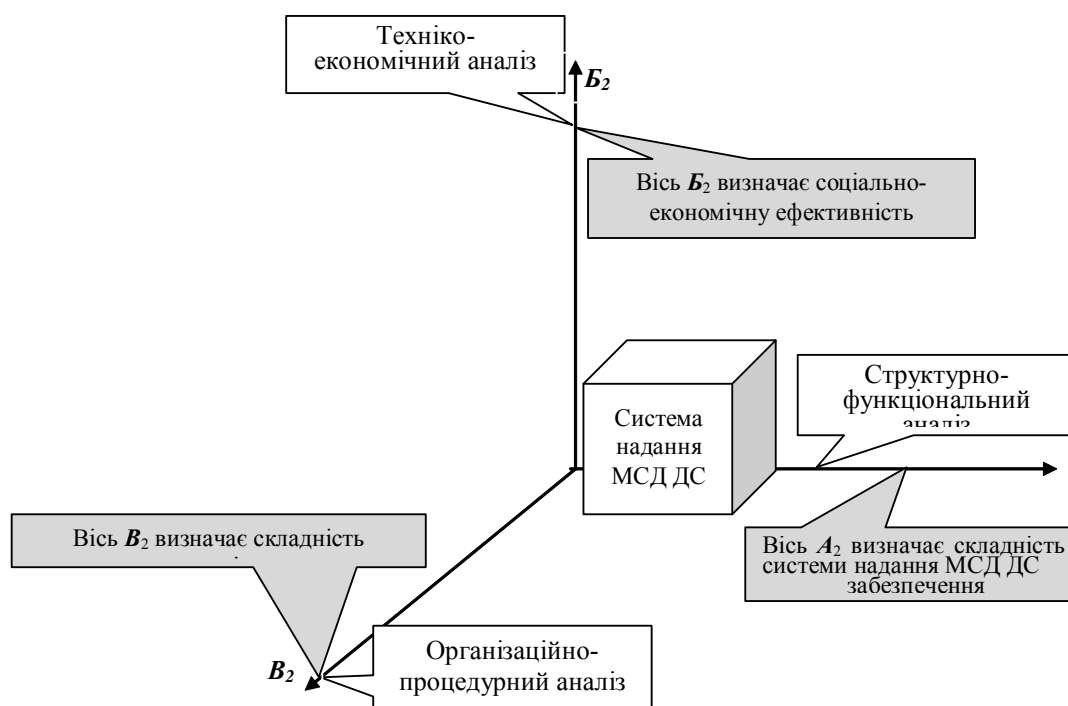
Техніко-економічний аналіз

$Б_2$

Вісь $Б_2$ визначає соціально-економічну ефективність

Система надання МСД ДС

Структурно-функціональний аналіз

Вісь $В_2$ визначає складність

Вісь $А_2$ визначає складність системи надання МСД ДС забезпечення

$В_2$

Організаційно-процедурний аналіз